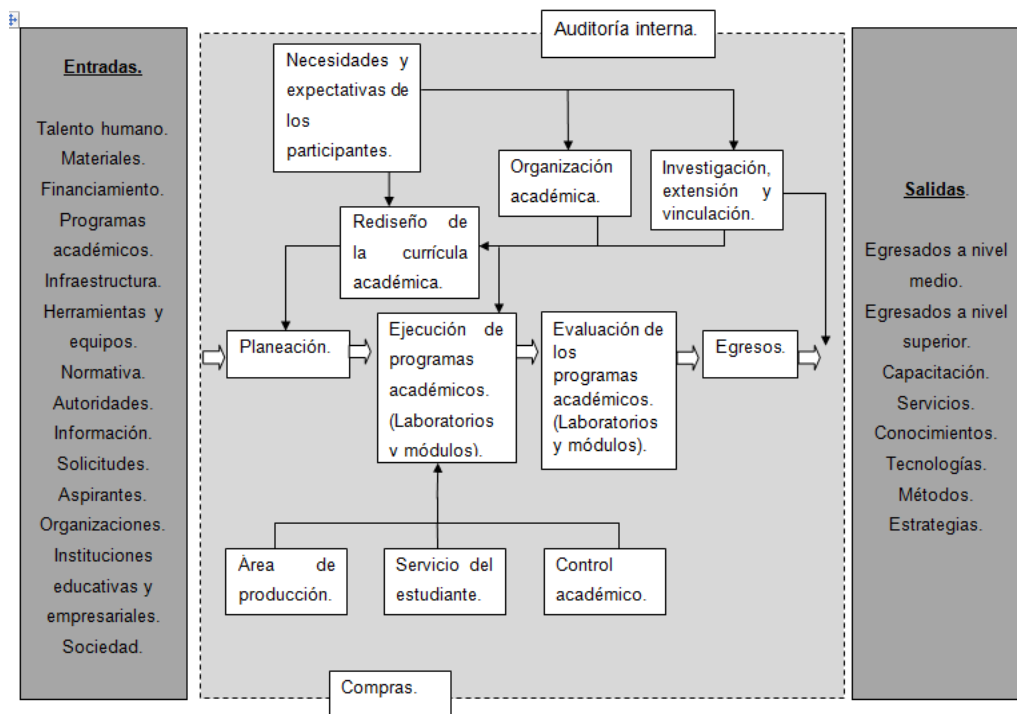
Entradas.

Talento humano.
Materiales.
Financiamiento.
Programas académicos.
Infraestructura.
Herramientas y equipos.
Normativa.
Autoridades.
Información.
Solicitudes.
Aspirantes.
Organizaciones.
Instituciones educativas y empresariales.
Sociedad.

Auditoría interna.

Necesidades y expectativas de los participantes.

Organización académica.

Investigación, extensión y vinculación.

Rediseño de la currícula académica.

Planeación.

Ejecución de programas académicos. (Laboratorios y módulos).

Evaluación de los programas académicos. (Laboratorios y módulos).

Egresos.

Área de producción.

Servicio del estudiante.

Control académico.

Compras.

Salidas.

Egresados a nivel medio.
Egresados a nivel superior.
Capacitación.
Servicios.
Conocimientos.
Tecnologías.
Métodos.
Estrategias.